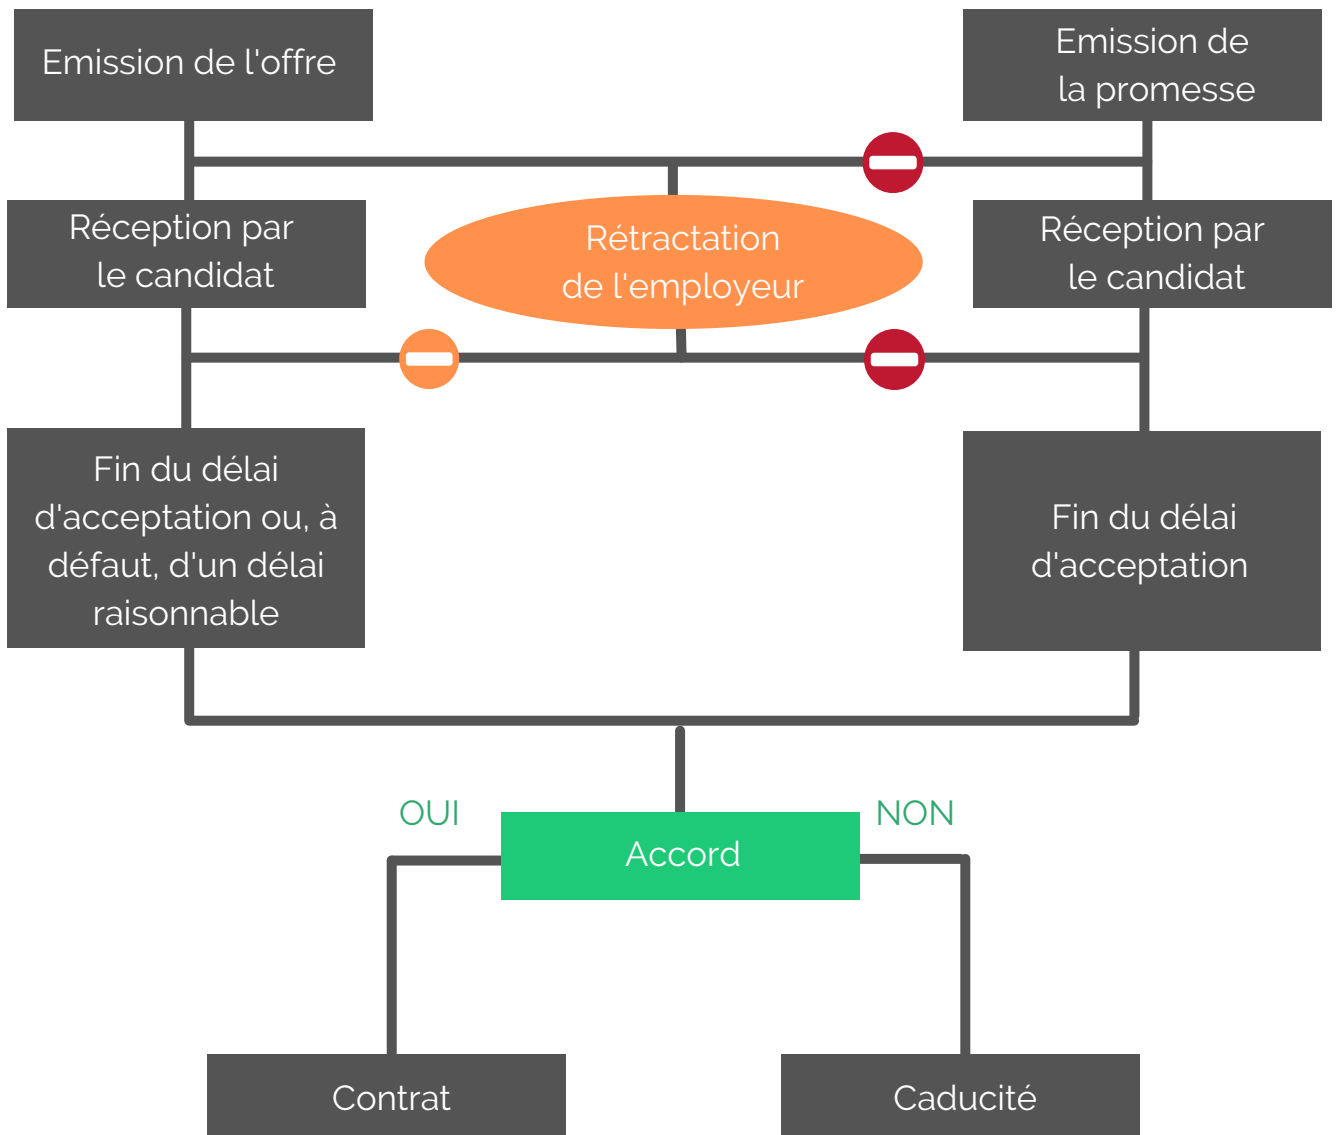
Emission de l'offre

Emission de la promesse

Réception par le candidat

Rétractation de l'employeur

Réception par le candidat

Fin du délai d'acceptation ou, à défaut, d'un délai raisonnable

Fin du délai d'acceptation

OUI

Accord

NON

Contrat

Caducité